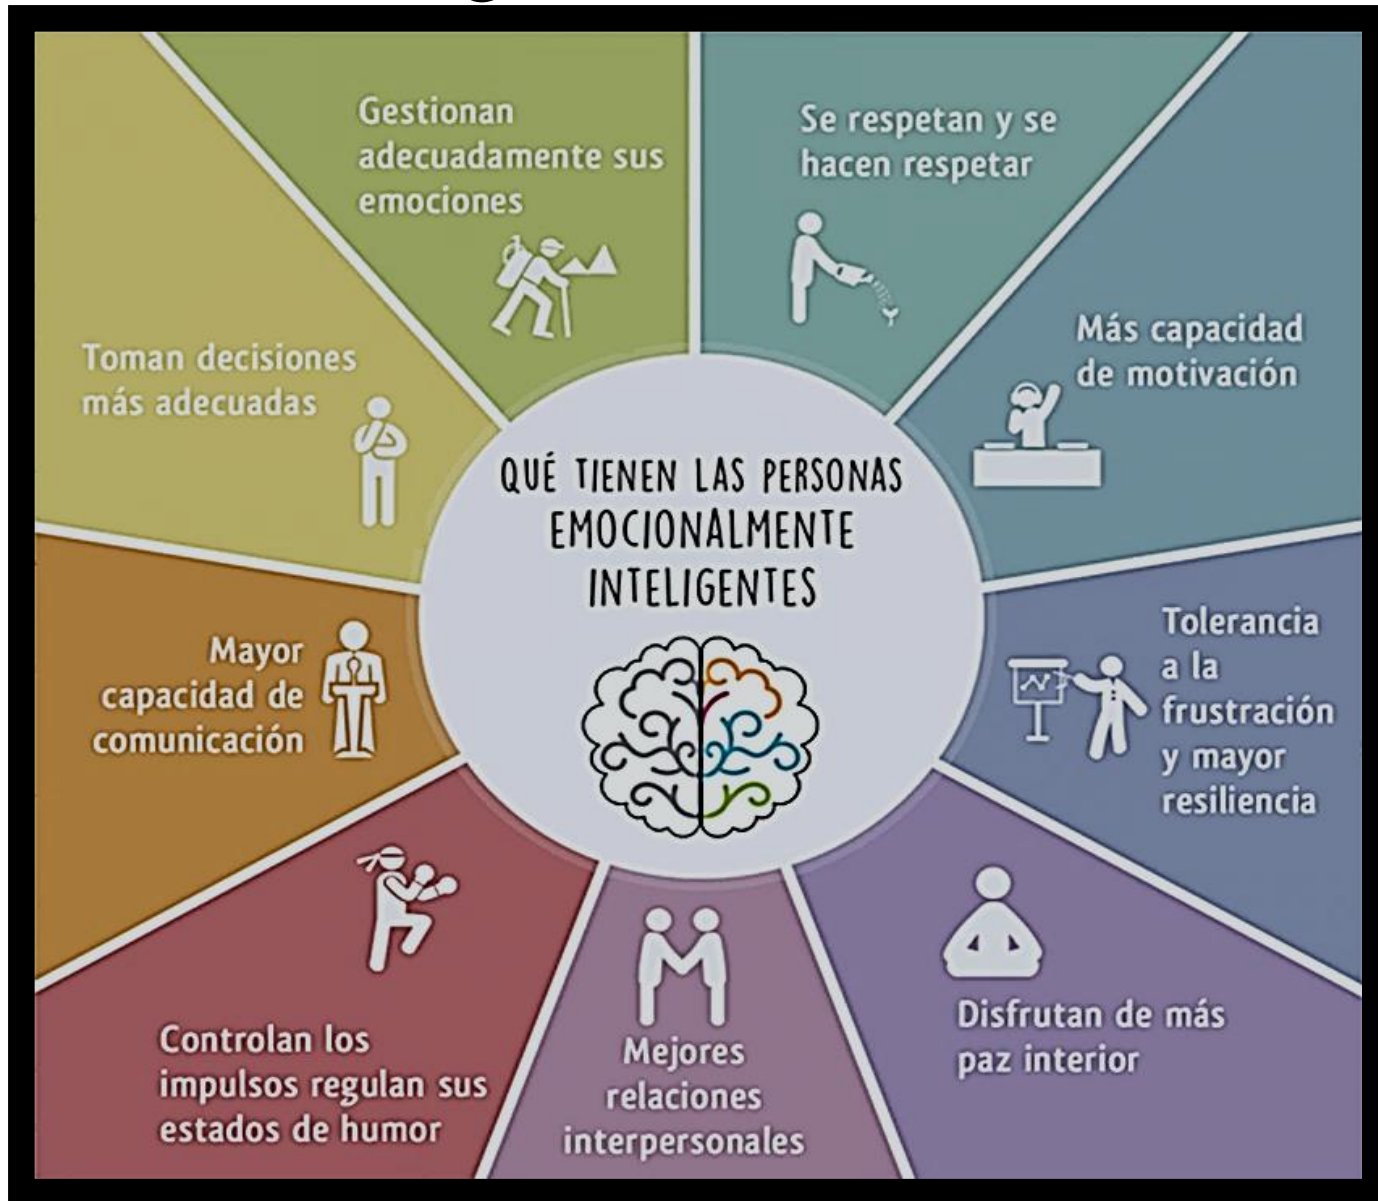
QUÉ TIENEN LAS PERSONAS EMOCIONALMENTE INTELIGENTES

Gestionan adecuadamente sus emociones

Se respetan y se hacen respetar

Más capacidad de motivación

Tolerancia a la frustración y mayor resiliencia

Disfrutan de más paz interior

Mejores relaciones interpersonales

Controlan los impulsos regulan sus estados de humor

Mayor capacidad de comunicación

Toman decisiones más adecuadas